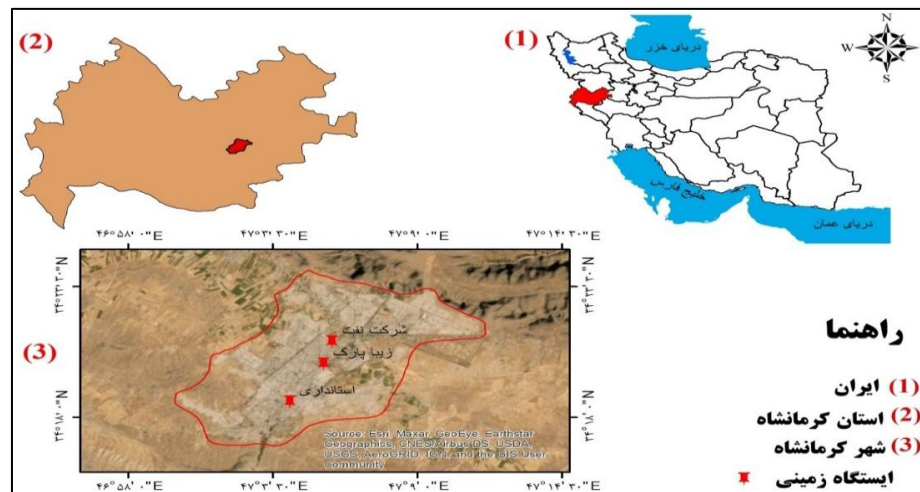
(2)

(1)

N
W
S

دریای خزر

خلیج فارس

دریای عمان

۴۶°۵۸' ۰"E　۴۷°۳' ۳۰"E　۴۷°۹' ۰"E　۴۷°۱۴' ۳۰"E

۳۴°۲۳' ۳۰"N

۳۴°۱۸' ۰"N

(3)

شرکت نفت

زیبا پارک

استانداری

Source: Esri, Maxar, GeoEye, Earthstar Geographics, CNES/Airbus DS, USDA, USGS, AeroGRID, IGN, and the GIS User Community

۴۶°۵۸' ۰"E　۴۷°۳' ۳۰"E　۴۷°۹' ۰"E　۴۷°۱۴' ۳۰"E

راهنما

(1) ایران

(2) استان کرمانشاه

(3) شهر کرمانشاه

ایستگاه زمینی